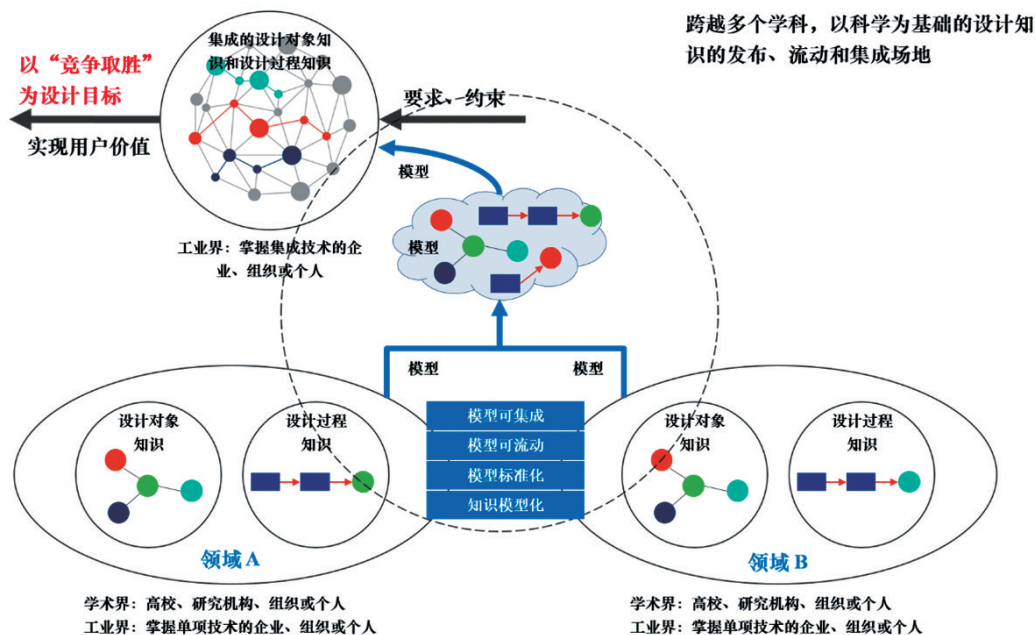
跨越多个学科，以科学为基础的设计知识的发布、流动和集成场地

集成的设计对象知识和设计过程知识

以“竞争取胜”为设计目标

实现用户价值

要求、约束

模型

模型

工业界：掌握集成技术的企业、组织或个人

模型

模型

模型可集成

模型可流动

模型标准化

知识模型化

设计对象知识

设计过程知识

领域A

设计对象知识

设计过程知识

领域B

学术界：高校、研究机构、组织或个人
工业界：掌握单项技术的企业、组织或个人

学术界：高校、研究机构、组织或个人
工业界：掌握单项技术的企业、组织或个人